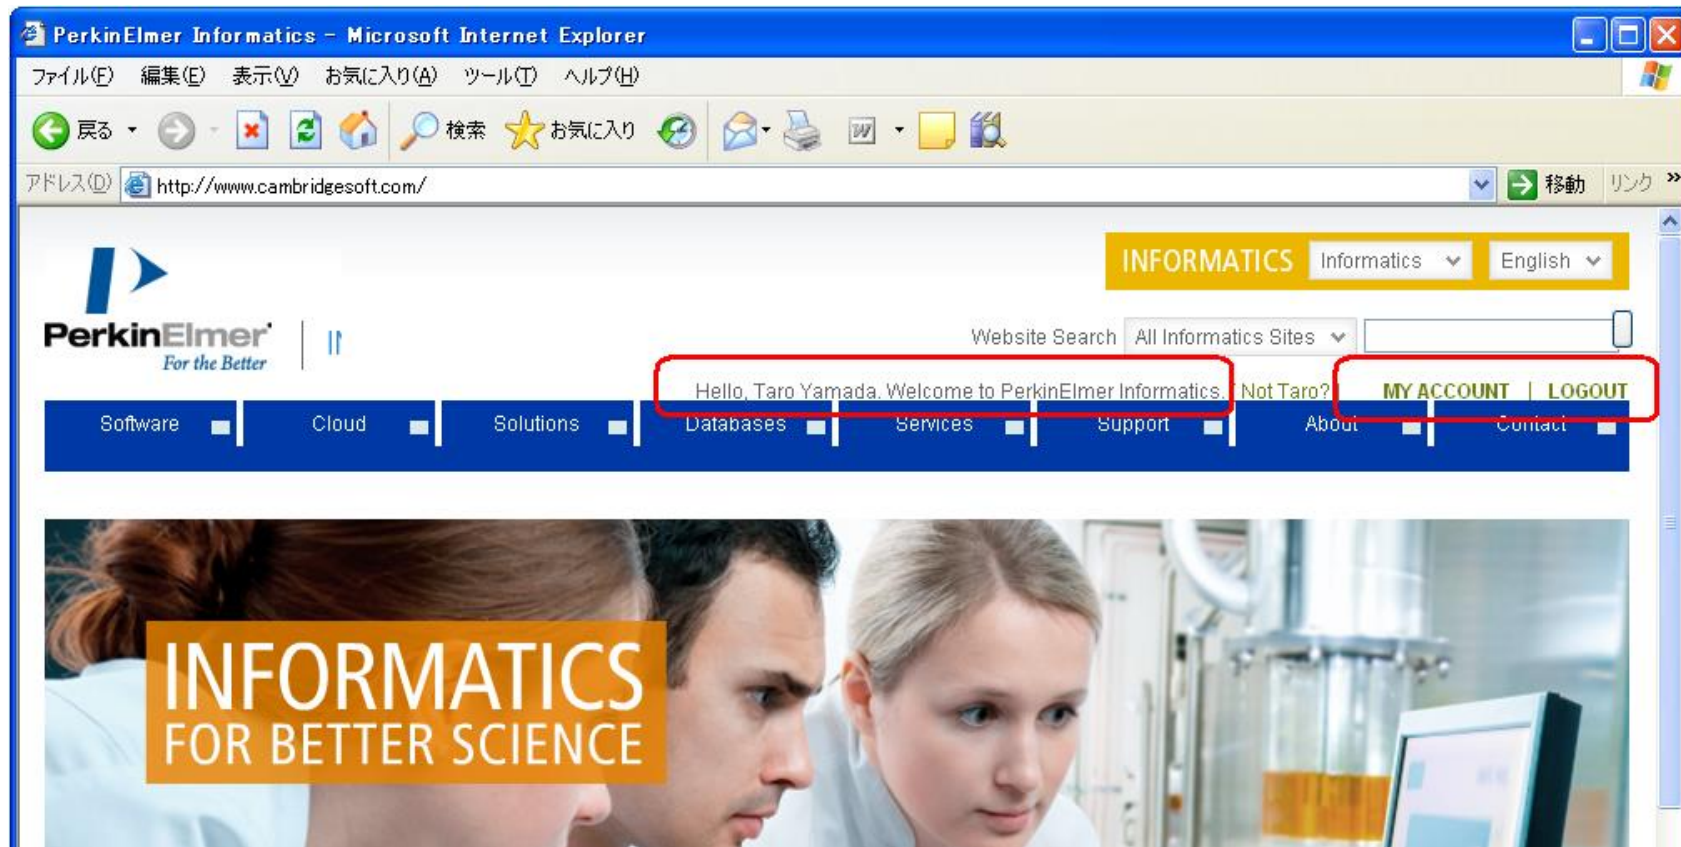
PerkinElmer Informatics - Microsoft Internet Explorer

ファイル(F) 編集(E) 表示(V) お気に入り(A) ツール(T) ヘルプ(H)

戻る 検索 お気に入り

アドレス(D) http://www.cambridgesoft.com/ 移動 リンク »

INFORMATICS Informatics English

PerkinElmer For the Better

Website Search All Informatics Sites

Hello, Taro Yamada. Welcome to PerkinElmer Informatics. Not Taro? MY ACCOUNT | LOGOUT

Software Cloud Solutions Databases Services Support About Contact

INFORMATICS FOR BETTER SCIENCE